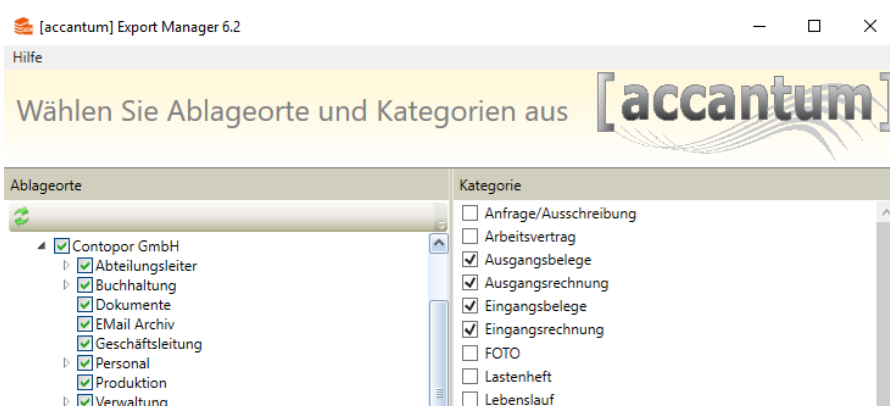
[accantum] Export Manager 6.2

Hilfe

Wählen Sie Ablageorte und Kategorien aus

[accantum]

Ablageorte

Contopor GmbH
Abteilungsleiter
Buchhaltung
Dokumente
EMail Archiv
Geschäftsleitung
Personal
Produktion
Verwaltung

Kategorie

Anfrage/Ausschreibung
Arbeitsvertrag
Ausgangsbelege
Ausgangsrechnung
Eingangsbelege
Eingangsrechnung
FOTO
Lastenheft
Lebenslauf